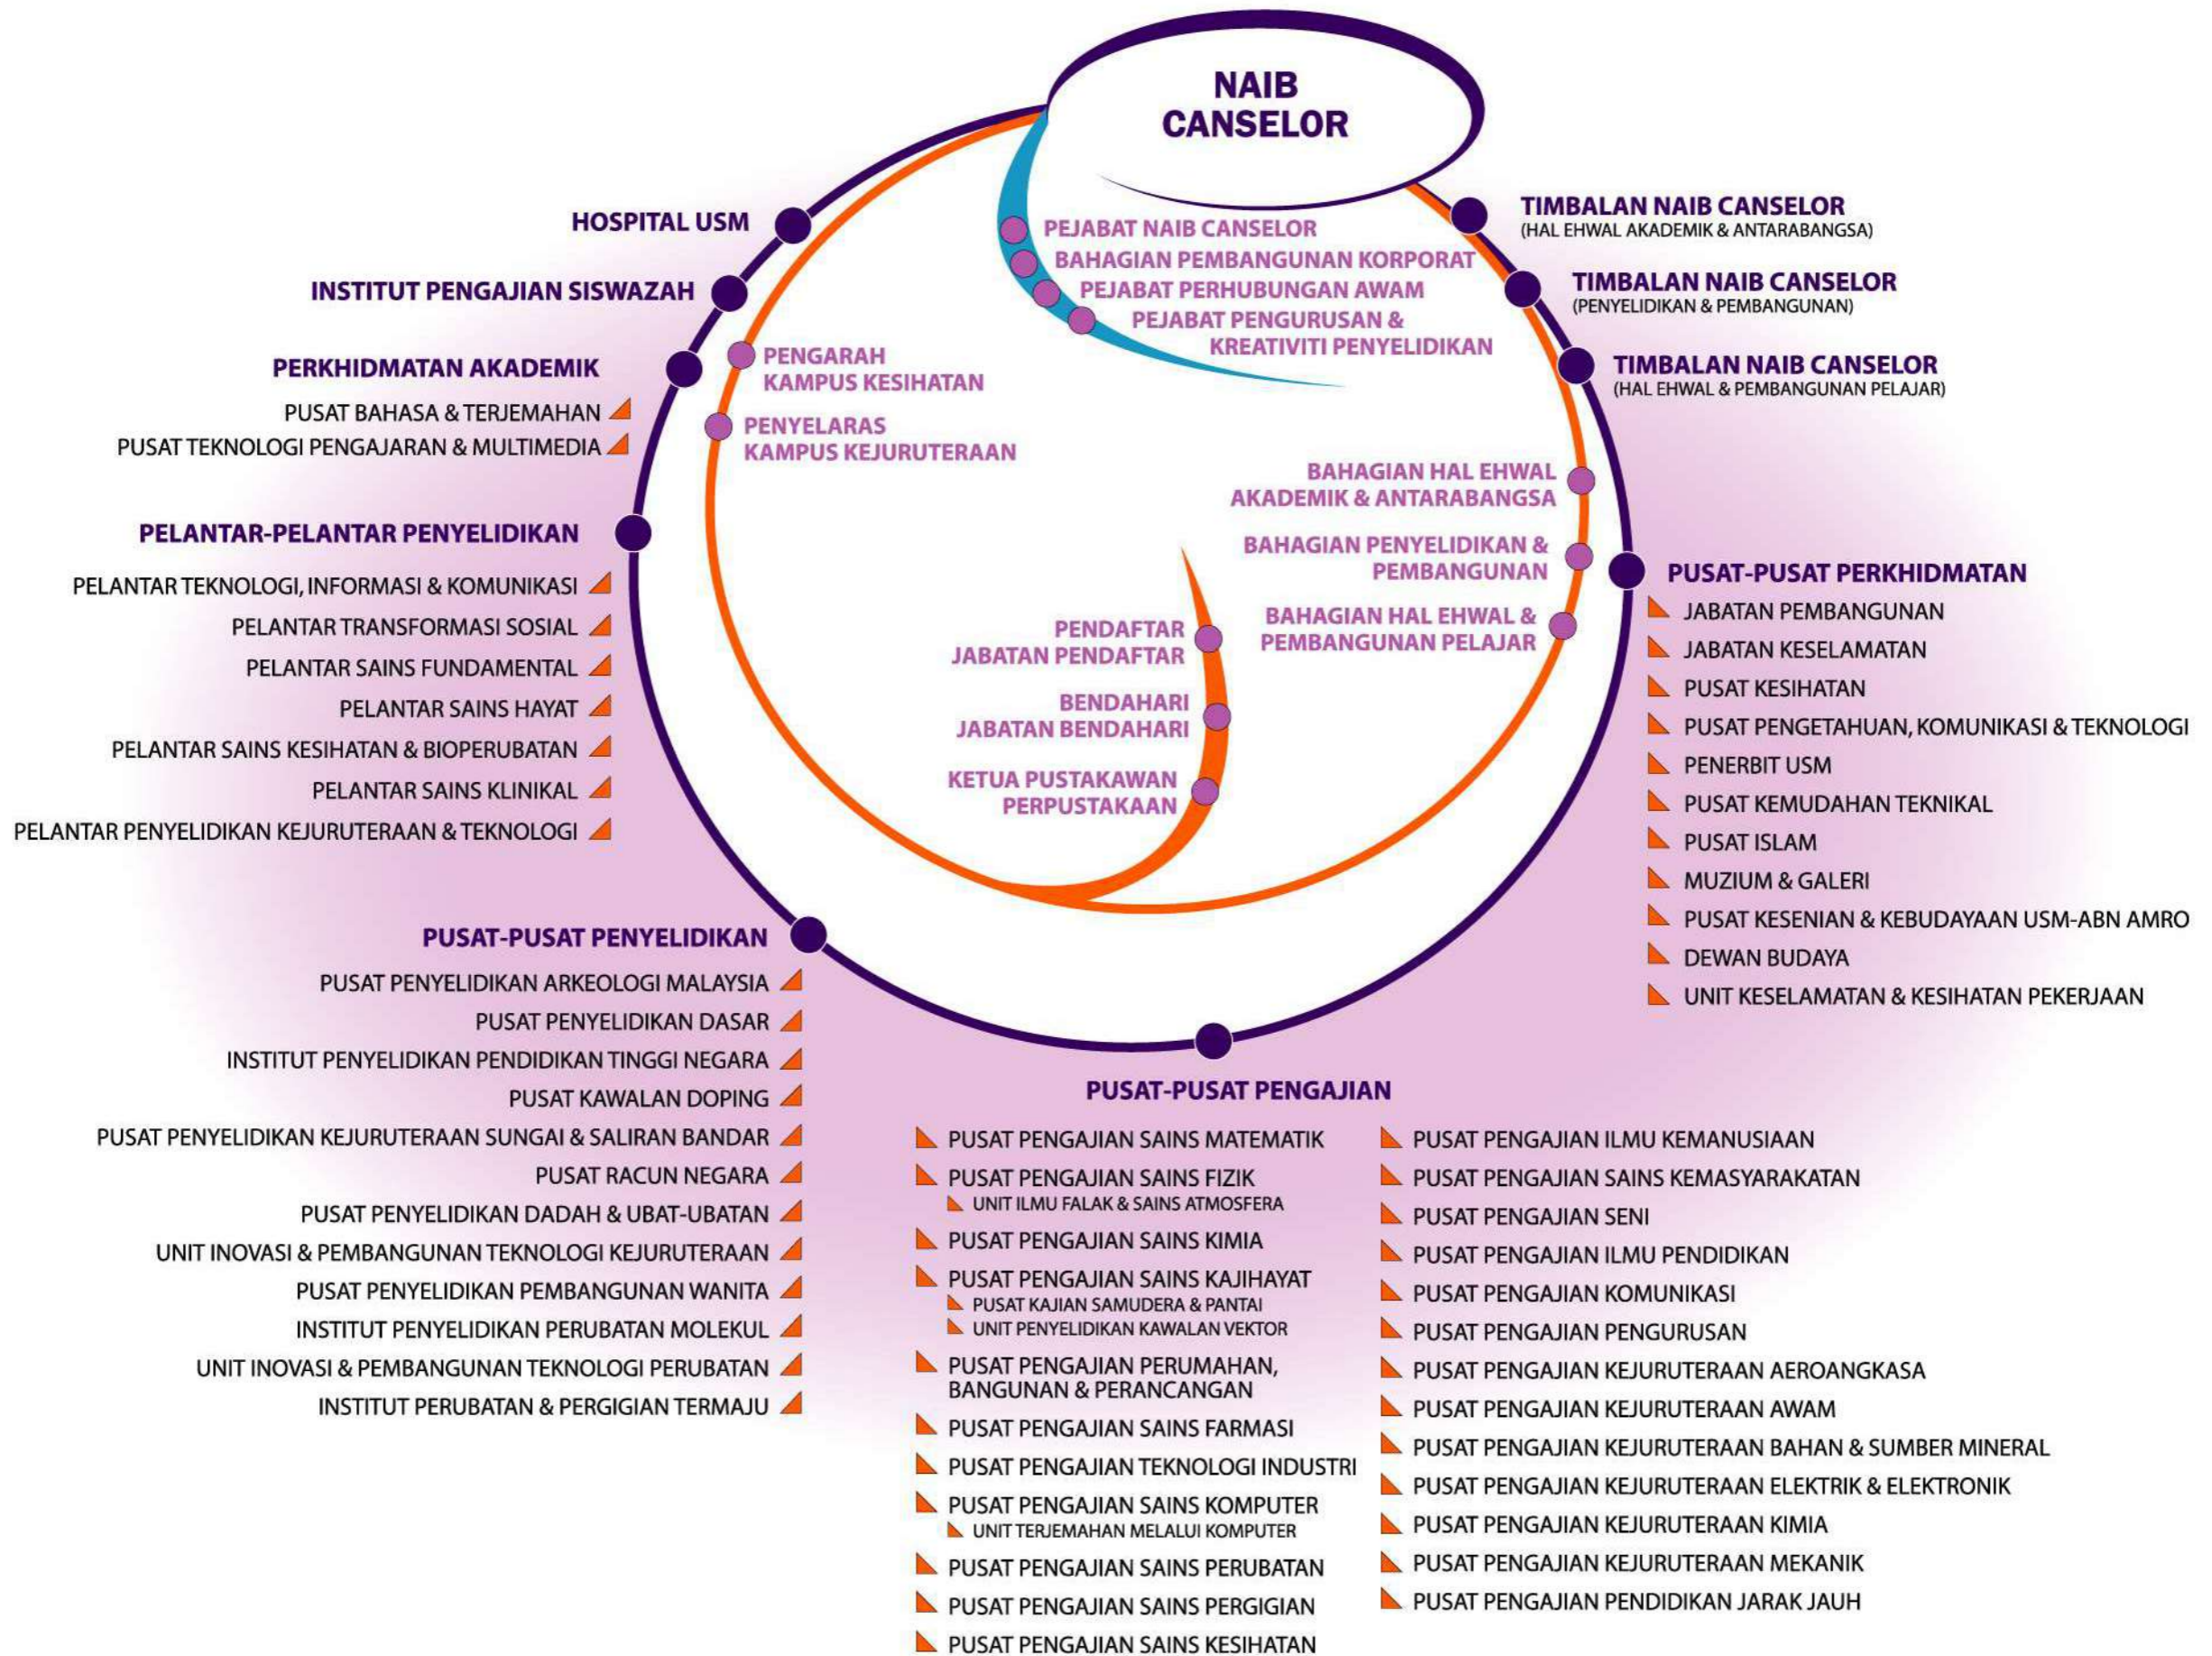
NAIB CANSELOR

PEJABAT NAIB CANSELOR
BAHAGIAN PEMBANGUNAN KORPORAT
PEJABAT PERHUBUNGAN AWAM
PEJABAT PENGURUSAN & KREATIVITI PENYELIDIKAN

HOSPITAL USM

INSTITUT PENGAJIAN SISWAZAH

PERKHIDMATAN AKADEMIK
PUSAT BAHASA & TERJEMAHAN
PUSAT TEKNOLOGI PENGAJARAN & MULTIMEDIA

PENGARAH KAMPUS KESIHATAN

PENYELARAS KAMPUS KEJURUTERAAN

TIMBALAN NAIB CANSELOR
(HAL EHWAL AKADEMIK & ANTARABANGSA)

TIMBALAN NAIB CANSELOR
(PENYELIDIKAN & PEMBANGUNAN)

TIMBALAN NAIB CANSELOR
(HAL EHWAL & PEMBANGUNAN PELAJAR)

BAHAGIAN HAL EHWAL AKADEMIK & ANTARABANGSA

BAHAGIAN PENYELIDIKAN & PEMBANGUNAN

BAHAGIAN HAL EHWAL & PEMBANGUNAN PELAJAR

PELANTAR-PELANTAR PENYELIDIKAN
PELANTAR TEKNOLOGI, INFORMASI & KOMUNIKASI
PELANTAR TRANSFORMASI SOSIAL
PELANTAR SAINS FUNDAMENTAL
PELANTAR SAINS HAYAT
PELANTAR SAINS KESIHATAN & BIOPERUBATAN
PELANTAR SAINS KLINIKAL
PELANTAR PENYELIDIKAN KEJURUTERAAN & TEKNOLOGI

PENDAFTAR JABATAN PENDAFTAR

BENDAHARI JABATAN BENDAHARI

KETUA PUSTAKAWAN PERPUSTAKAAN

PUSAT-PUSAT PERKHIDMATAN
JABATAN PEMBANGUNAN
JABATAN KESELAMATAN
PUSAT KESIHATAN
PUSAT PENGETAHUAN, KOMUNIKASI & TEKNOLOGI
PENERBIT USM
PUSAT KEMUDAHAN TEKNIKAL
PUSAT ISLAM
MUZIUM & GALERI
PUSAT KESENIAN & KEBUDAYAAN USM-ABN AMRO
DEWAN BUDAYA
UNIT KESELAMATAN & KESIHATAN PEKERJAAN

PUSAT-PUSAT PENYELIDIKAN
PUSAT PENYELIDIKAN ARKEOLOGI MALAYSIA
PUSAT PENYELIDIKAN DASAR
INSTITUT PENYELIDIKAN PENDIDIKAN TINGGI NEGARA
PUSAT KAWALAN DOPING
PUSAT PENYELIDIKAN KEJURUTERAAN SUNGAI & SALIRAN BANDAR
PUSAT RACUN NEGARA
PUSAT PENYELIDIKAN DADAH & UBAT-UBATAN
UNIT INOVASI & PEMBANGUNAN TEKNOLOGI KEJURUTERAAN
PUSAT PENYELIDIKAN PEMBANGUNAN WANITA
INSTITUT PENYELIDIKAN PERUBATAN MOLEKUL
UNIT INOVASI & PEMBANGUNAN TEKNOLOGI PERUBATAN
INSTITUT PERUBATAN & PERGIGIAN TERMAJU

PUSAT-PUSAT PENGAJIAN
PUSAT PENGAJIAN SAINS MATEMATIK
PUSAT PENGAJIAN SAINS FIZIK
UNIT ILMU FALAK & SAINS ATMOSFERA
PUSAT PENGAJIAN SAINS KIMIA
PUSAT PENGAJIAN SAINS KAJIHAYAT
PUSAT KAJIAN SAMUDERA & PANTAI
UNIT PENYELIDIKAN KAWALAN VEKTOR
PUSAT PENGAJIAN PERUMAHAN, BANGUNAN & PERANCANGAN
PUSAT PENGAJIAN SAINS FARMASI
PUSAT PENGAJIAN TEKNOLOGI INDUSTRI
PUSAT PENGAJIAN SAINS KOMPUTER
UNIT TERJEMAHAN MELALUI KOMPUTER
PUSAT PENGAJIAN SAINS PERUBATAN
PUSAT PENGAJIAN SAINS PERGIGIAN
PUSAT PENGAJIAN SAINS KESIHATAN

PUSAT PENGAJIAN ILMU KEMANUSIAAN
PUSAT PENGAJIAN SAINS KEMASYARAKATAN
PUSAT PENGAJIAN SENI
PUSAT PENGAJIAN ILMU PENDIDIKAN
PUSAT PENGAJIAN KOMUNIKASI
PUSAT PENGAJIAN PENGURUSAN
PUSAT PENGAJIAN KEJURUTERAAN AEROANGKASA
PUSAT PENGAJIAN KEJURUTERAAN AWAM
PUSAT PENGAJIAN KEJURUTERAAN BAHAN & SUMBER MINERAL
PUSAT PENGAJIAN KEJURUTERAAN ELEKTRIK & ELEKTRONIK
PUSAT PENGAJIAN KEJURUTERAAN KIMIA
PUSAT PENGAJIAN KEJURUTERAAN MEKANIK
PUSAT PENGAJIAN PENDIDIKAN JARAK JAUH